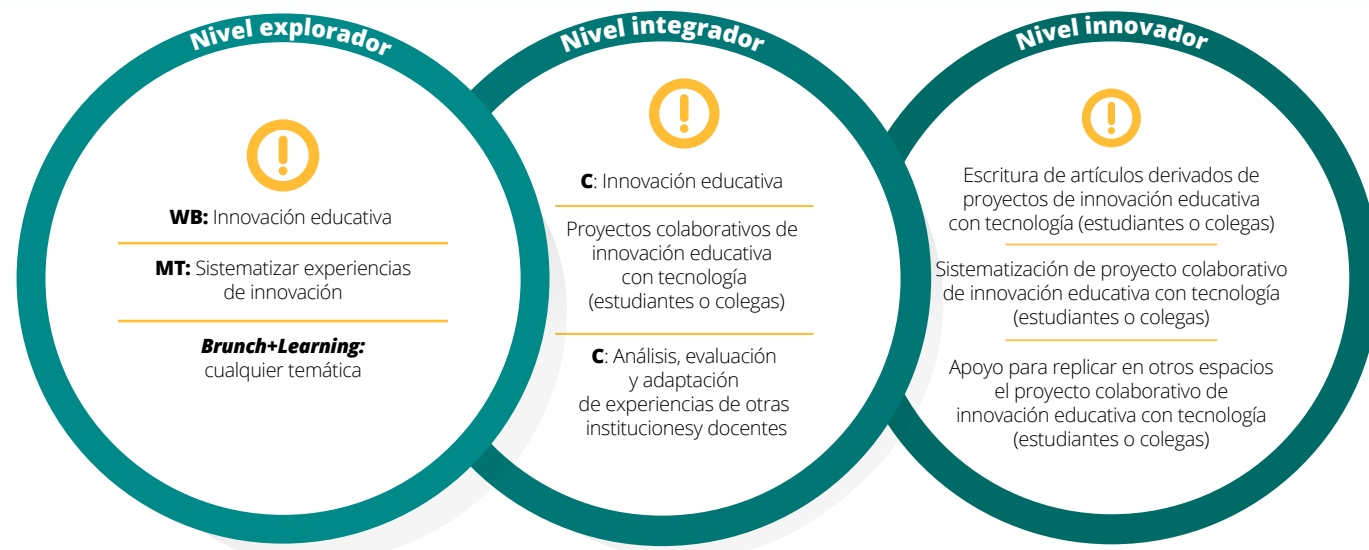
Nivel explorador

WB: Innovación educativa

MT: Sistematizar experiencias de innovación

Brunch+Learning: cualquier temática

Nivel integrador

C: Innovación educativa

Proyectos colaborativos de innovación educativa con tecnología (estudiantes o colegas)

C: Análisis, evaluación y adaptación de experiencias de otras institucionesy docentes

Nivel innovador

Escritura de artículos derivados de proyectos de innovación educativa con tecnología (estudiantes o colegas)

Sistematización de proyecto colaborativo de innovación educativa con tecnología (estudiantes o colegas)

Apoyo para replicar en otros espacios el proyecto colaborativo de innovación educativa con tecnología (estudiantes o colegas)